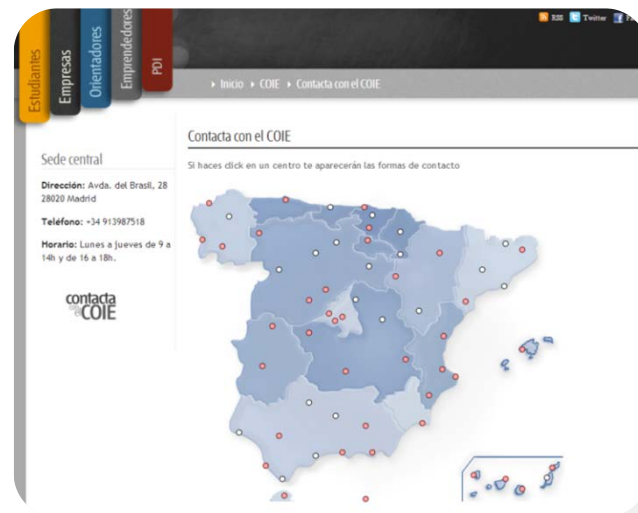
Estudiantes
Empresas
Orientadores
Emprendedores
PDI

RSS Twitter F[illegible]

▸ Inicio ▸ COIE ▸ Contacta con el COIE

Contacta con el COIE

Si haces click en un centro te aparecerán las formas de contacto

Sede central

Dirección: Avda. del Brasil, 28 28020 Madrid

Teléfono: +34 913987518

Horario: Lunes a jueves de 9 a 14h y de 16 a 18h.

contacta con el COIE